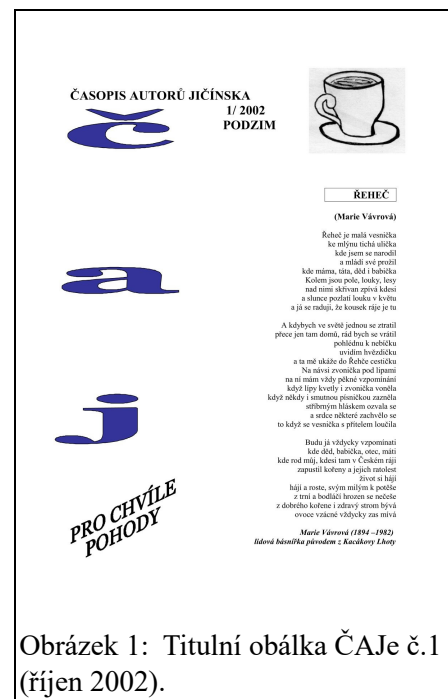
ČASOPIS AUTORŮ JIČÍNSKA
1/ 2002
PODZIM

č

a

j

PRO CHVÍLE POHODY

ŘEHEČ

(Marie Vávrová)

Řeheč je malá vesnička
ke mlýnu tichá ulička
kde jsem se narodil
a mládí své prožil
kde máma, táta, děd i babička
Kolem jsou pole, louky, lesy
nad nimi skřivan zpívá kdesi
a slunce pozlatí louku v květu
a já se raduji, že kousek ráje je tu

A kdybych ve světě jednou se ztratil
přece jen tam domů, rád bych se vrátil
pohlédnu k nebíčku
uvidím hvězdičku
a ta mě ukáže do Řeheče cestičku
Na návsi zvonička pod lipami
na ní mám vždy pěkné vzpomínání
když lípy kvetly i zvonička voněla
když někdy i smutnou písničkou zazněla
stříbrným hláskem ozvala se
a srdce některé zachvělo se
to když se vesnička s přítelem loučila

Budu já vždycky vzpomínati
kde děd, babička, otec, máti
kde rod můj, kdesi tam v Českém ráji
zapustil kořeny a jejich ratolest
život si hájí
hájí a roste, svým mílým k potěše
z trní a bodláčí hrozen se nečeše
z dobrého kořene i zdravý strom bývá
ovoce vzácné vždycky zas mívá

Marie Vávrová (1894 –1982)
lidová básnířka původem z Kacákovy Lhoty

Obrázek 1: Titulní obálka ČAJe č.1 (říjen 2002).